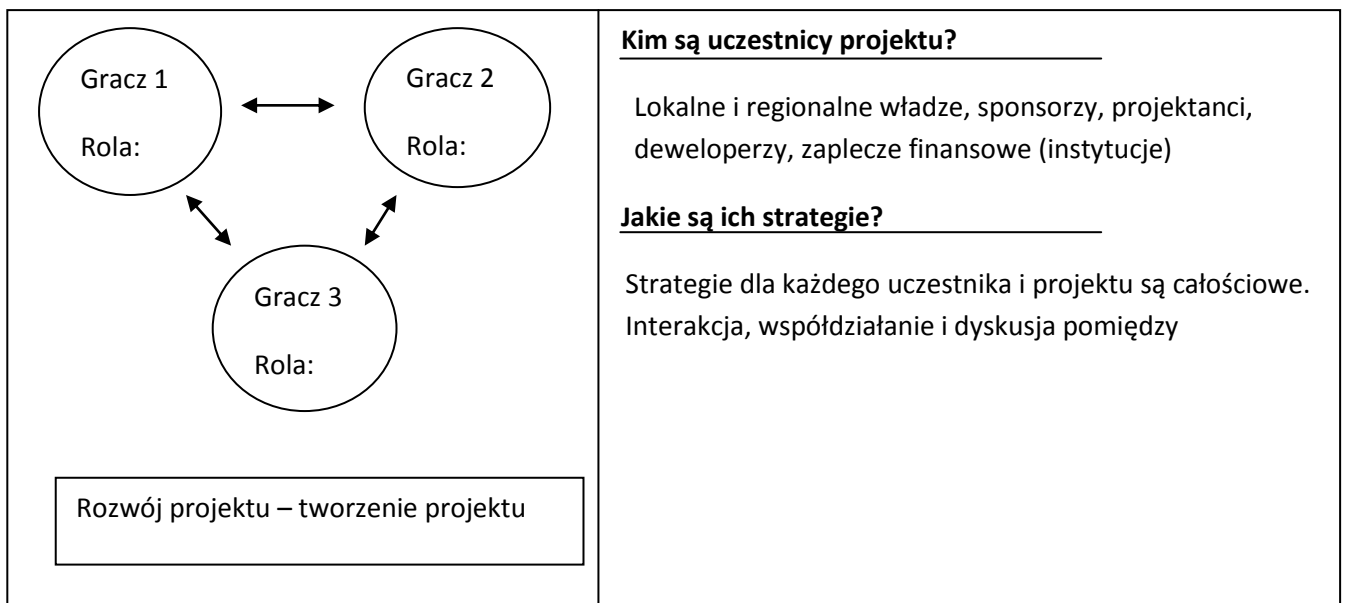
Gracz 1

Rola:

Gracz 2

Rola:

Gracz 3

Rola:

Rozwój projektu – tworzenie projektu

**Kim są uczestnicy projektu?**

Lokalne i regionalne władze, sponsorzy, projektanci, deweloperzy, zaplecze finansowe (instytucje)

**Jakie są ich strategie?**

Strategie dla każdego uczestnika i projektu są całościowe. Interakcja, współdziałanie i dyskusja pomiędzy